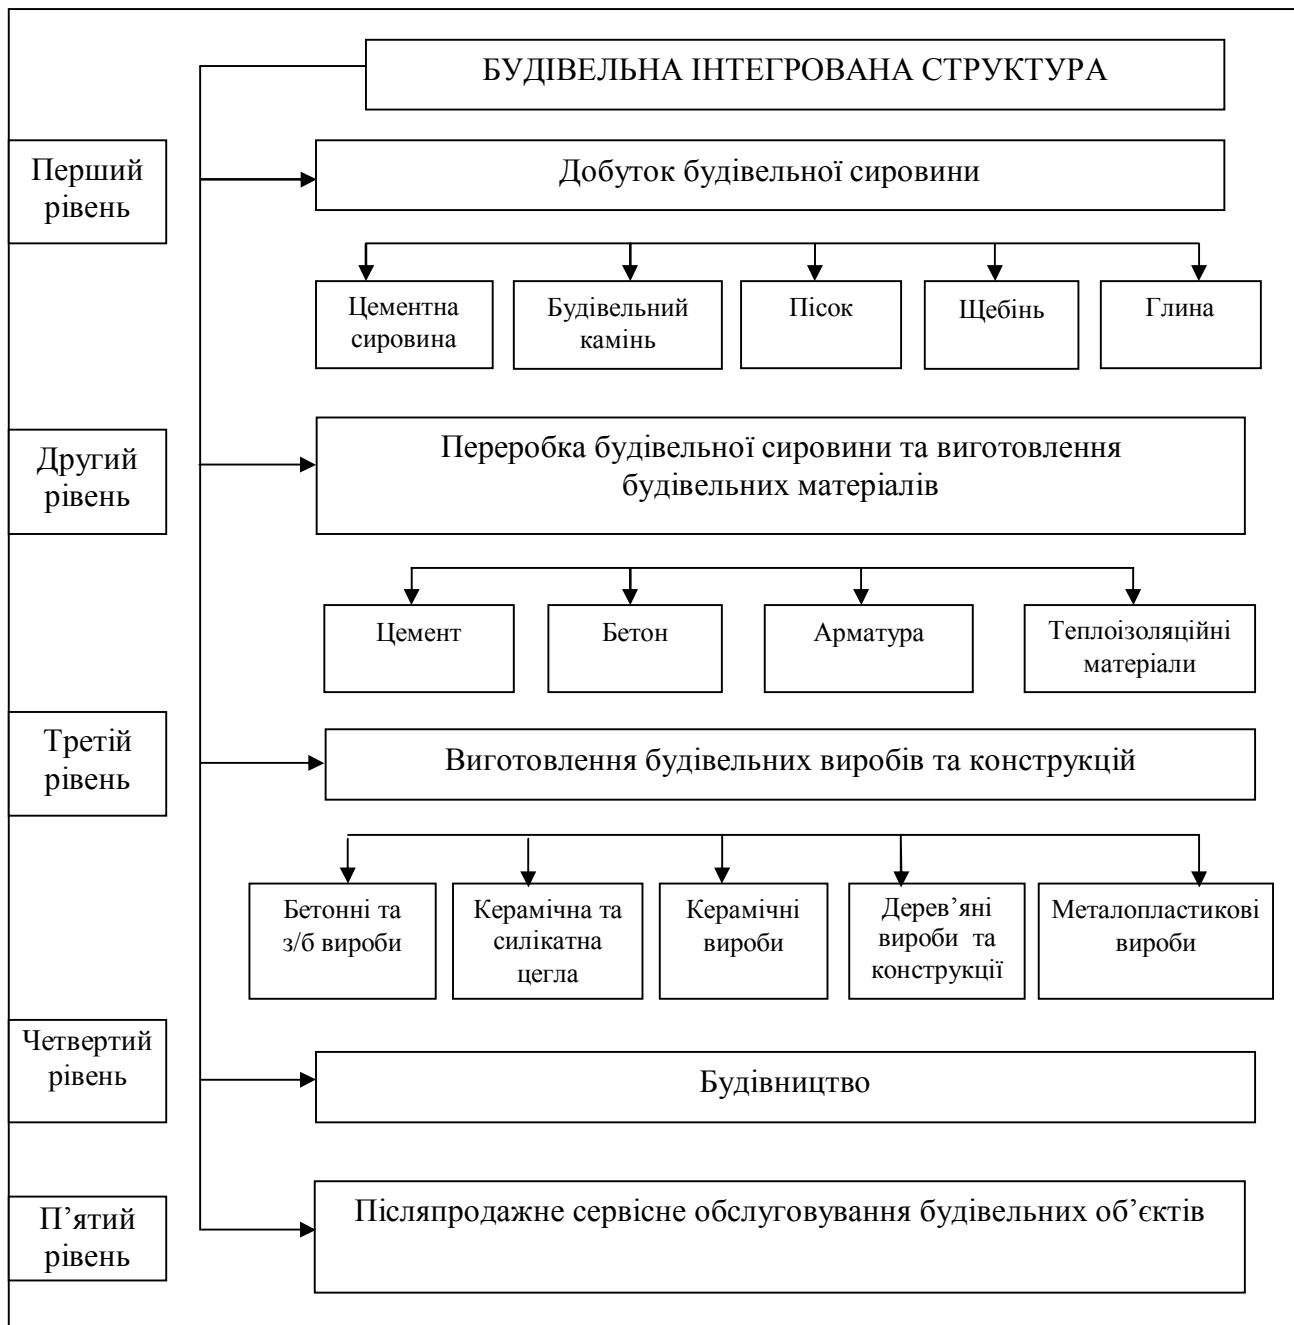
БУДІВЕЛЬНА ІНТЕГРОВАНА СТРУКТУРА

Перший рівень

Добуток будівельної сировини

Цементна сировина

Будівельний камінь

Пісок

Щебінь

Глина

Другий рівень

Переробка будівельної сировини та виготовлення будівельних матеріалів

Цемент

Бетон

Арматура

Теплоізоляційні матеріали

Третій рівень

Виготовлення будівельних виробів та конструкцій

Бетонні та з/б вироби

Керамічна та силікатна цегла

Керамічні вироби

Дерев'яні вироби та конструкції

Металопластикові вироби

Четвертий рівень

Будівництво

П'ятий рівень

Післяпродажне сервісне обслуговування будівельних об'єктів